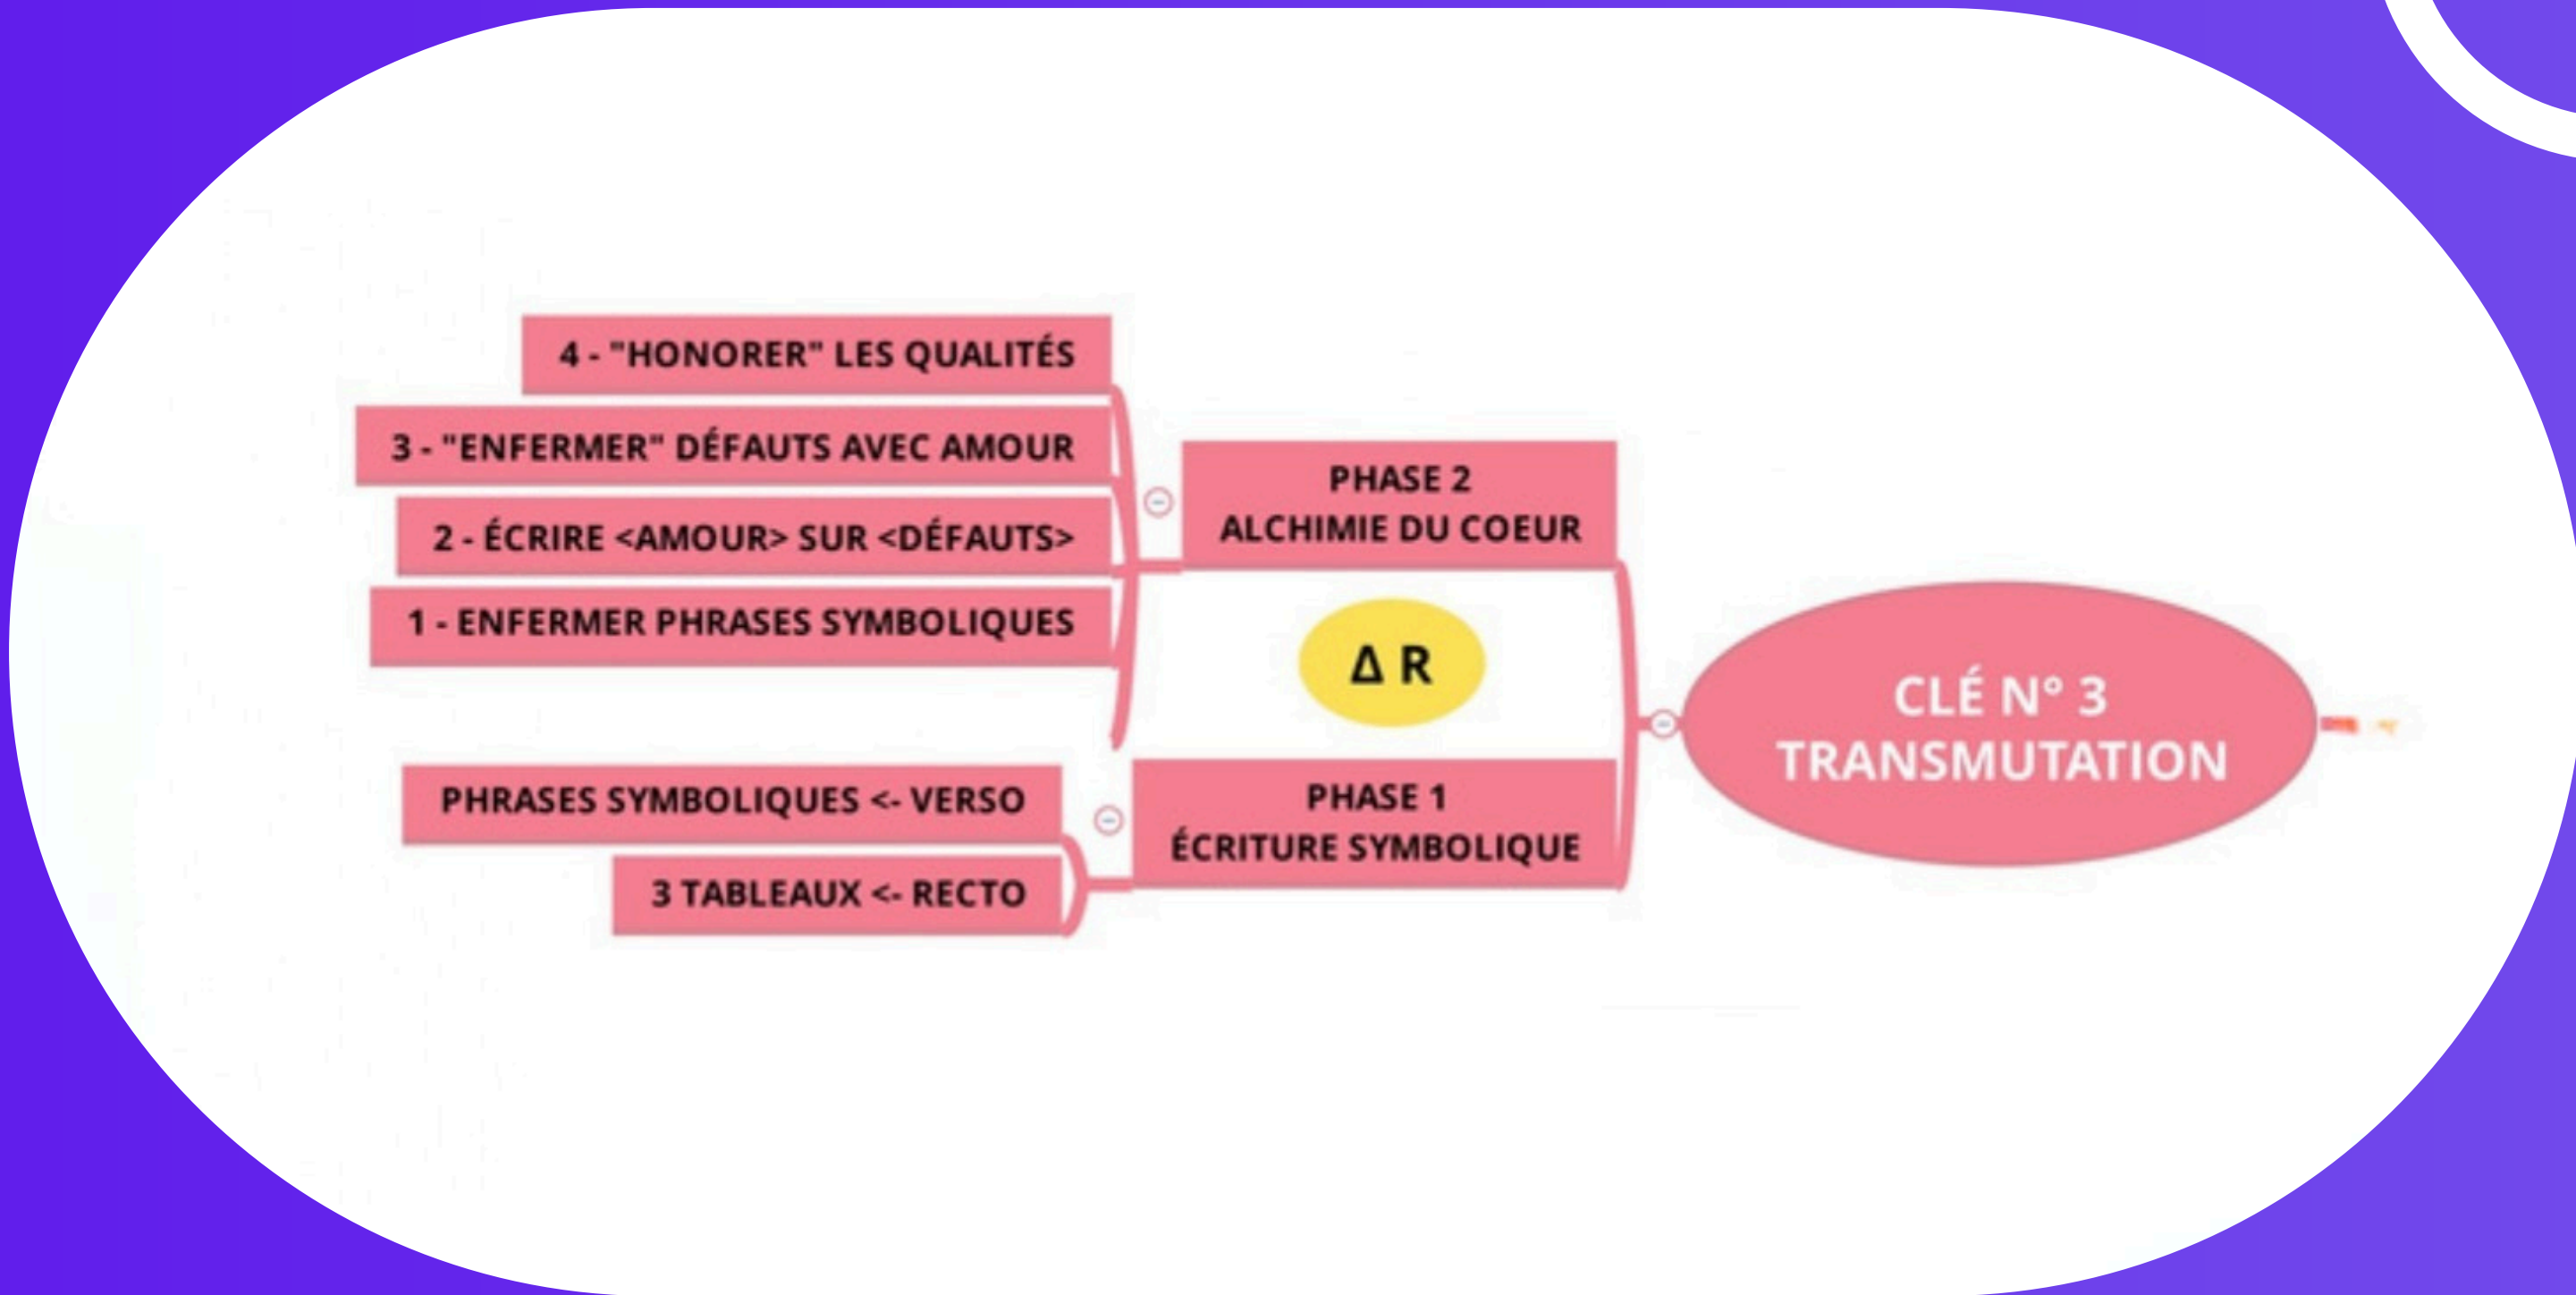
CLÉ N° 3
TRANSMUTATION

PHASE 2
ALCHIMIE DU COEUR

4 - "HONORER" LES QUALITÉS

3 - "ENFERMER" DÉFAUTS AVEC AMOUR

2 - ÉCRIRE <AMOUR> SUR <DÉFAUTS>

1 - ENFERMER PHRASES SYMBOLIQUES

Δ R

PHASE 1
ÉCRITURE SYMBOLIQUE

PHRASES SYMBOLIQUES <- VERSO

3 TABLEAUX <- RECTO